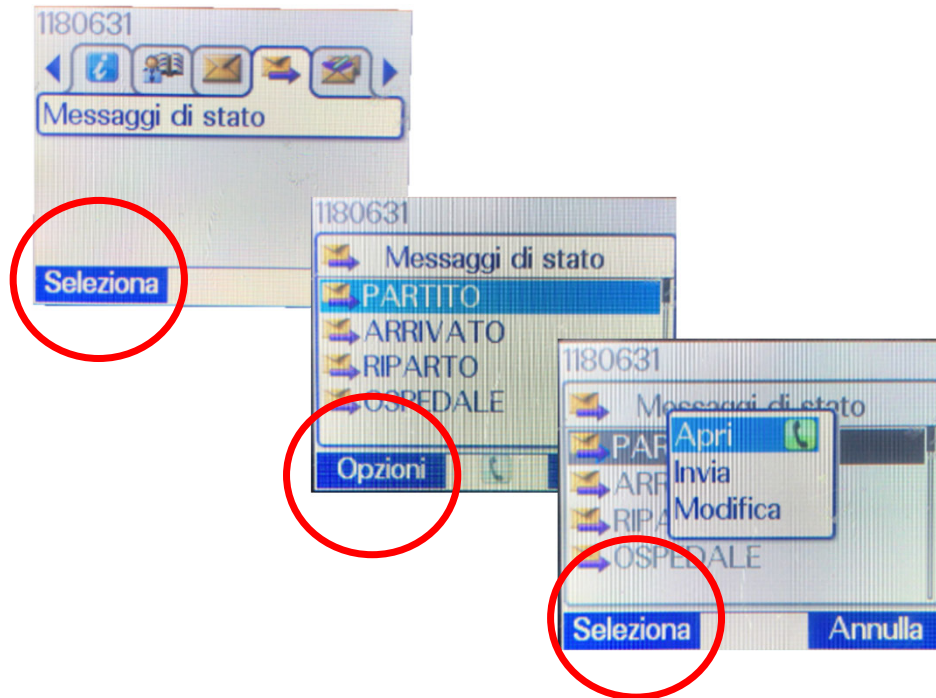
1180631

Messaggi di stato

Seleziona

1180631

Messaggi di stato

PARTITO

ARRIVATO

RIPARTO

OSPEDALE

Opzioni

1180631

Messaggi di stato

PAR

ARR

RIPA

OSPEDALE

Apri

Invia

Modifica

Seleziona

Annulla